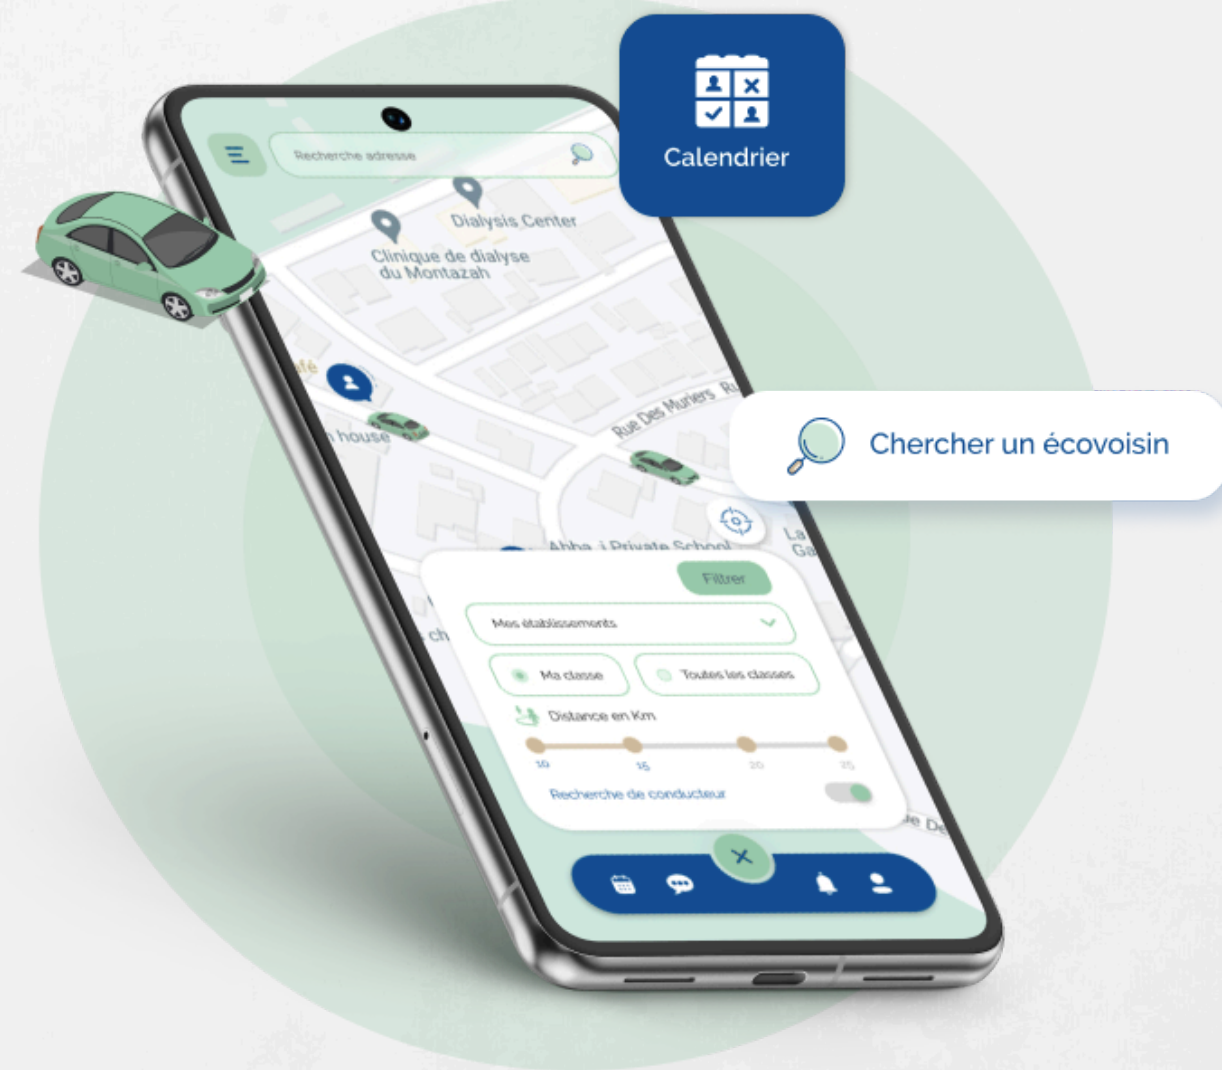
Calendrier

Recherche adresse

Dialysis Center

Clinique de dialyse du Montazah

afé

h house

Rue Des Muriers Ru

Chercher un écovoisin

Abha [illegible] Private School

La Ga

Filtrer

Mes établissements

Ma classe

Toutes les classes

Distance en Km

10 15 20 25

Recherche de conducteur

ch

e De